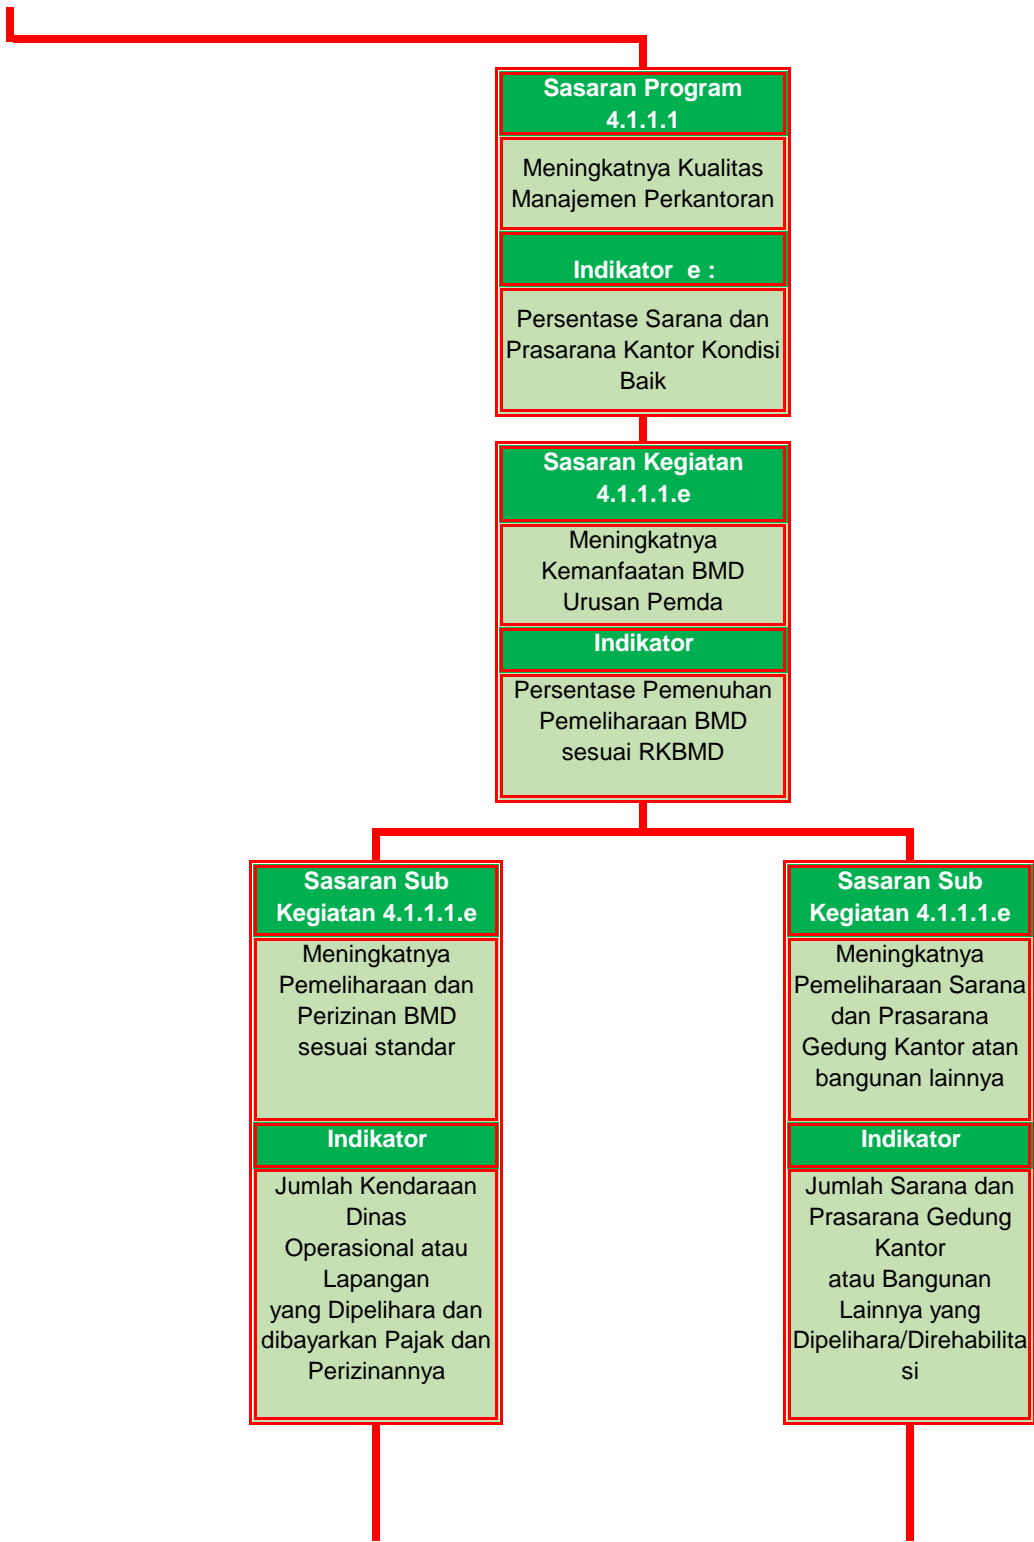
Sasaran Program 4.1.1.1

Meningkatnya Kualitas Manajemen Perkantoran

Indikator e :

Persentase Sarana dan Prasarana Kantor Kondisi Baik

Sasaran Kegiatan 4.1.1.1.e

Meningkatnya Kemanfaatan BMD Urusan Pemda

Indikator

Persentase Pemenuhan Pemeliharaan BMD sesuai RKBMD

Sasaran Sub Kegiatan 4.1.1.1.e

Meningkatnya Pemeliharaan dan Perizinan BMD sesuai standar

Indikator

Jumlah Kendaraan Dinas Operasional atau Lapangan yang Dipelihara dan dibayarkan Pajak dan Perizinannya

Sasaran Sub Kegiatan 4.1.1.1.e

Meningkatnya Pemeliharaan Sarana dan Prasarana Gedung Kantor atan bangunan lainnya

Indikator

Jumlah Sarana dan Prasarana Gedung Kantor atau Bangunan Lainnya yang Dipelihara/Direhabilitasi